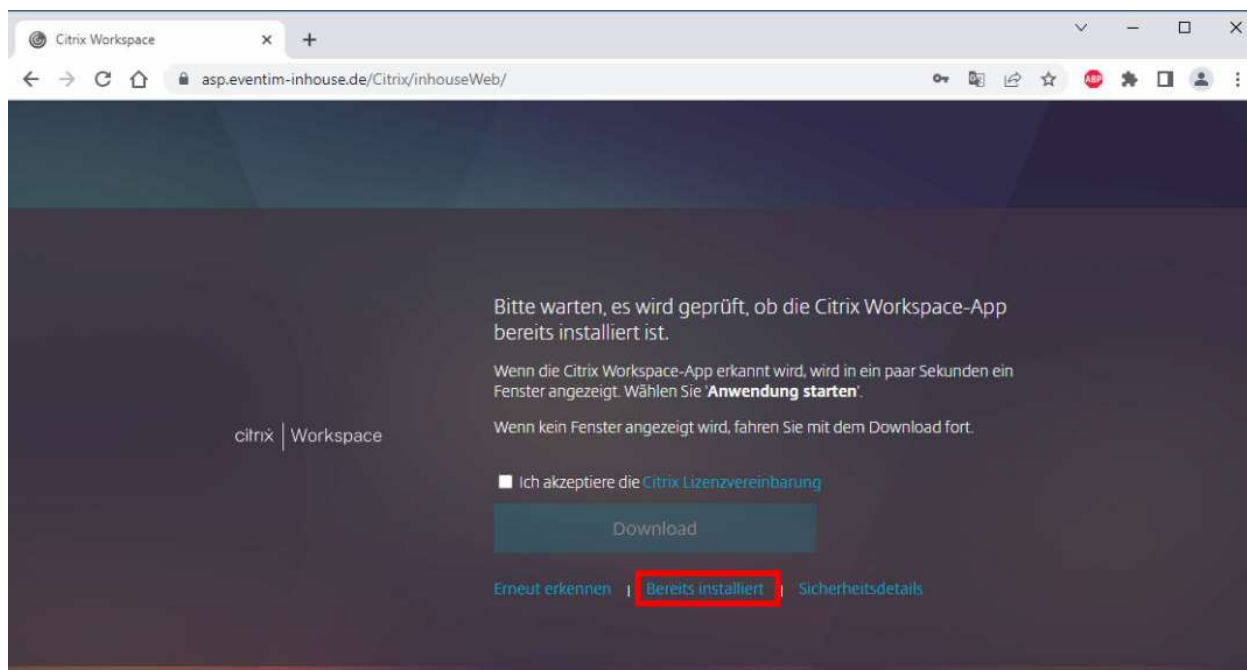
Citrix Workspace ×

asp.eventim-inhouse.de/Citrix/inhouseWeb/

citrix | Workspace

Bitte warten, es wird geprüft, ob die Citrix Workspace-App bereits installiert ist.

Wenn die Citrix Workspace-App erkannt wird, wird in ein paar Sekunden ein Fenster angezeigt. Wählen Sie '**Anwendung starten**'.

Wenn kein Fenster angezeigt wird, fahren Sie mit dem Download fort.

Ich akzeptiere die Citrix Lizenzvereinbarung

Download

Erneut erkennen | Bereits installiert | Sicherheitsdetails